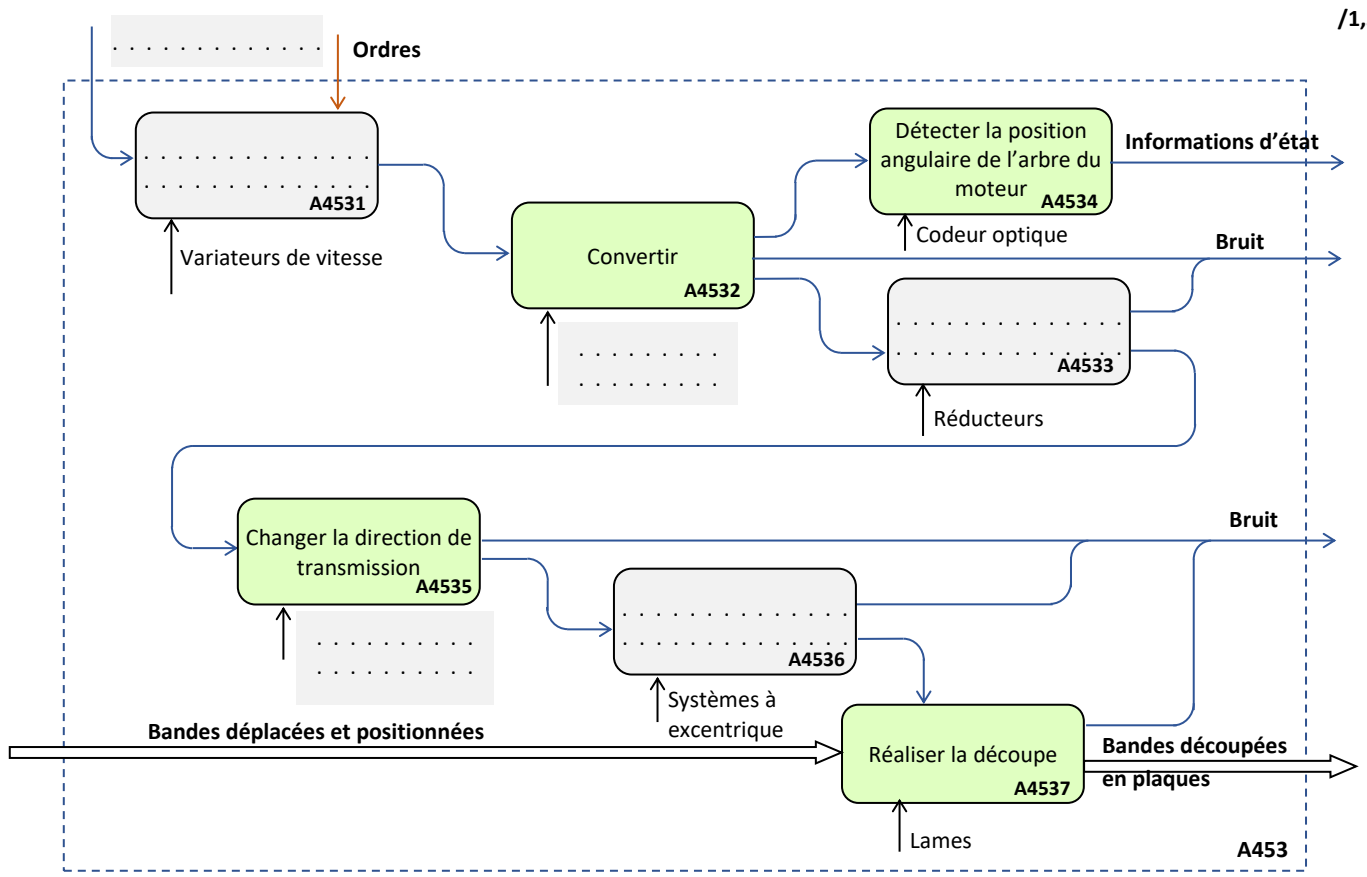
/1,

. . . . . . . . . . . . . . Ordres

. . . . . . . . . . . . . . .
. . . . . . . . . . . . . . .
A4531

Variateurs de vitesse

Convertir
A4532

. . . . . . . . .
. . . . . . . . .

Détecter la position angulaire de l'arbre du moteur
A4534

Codeur optique

Informations d'état

Bruit

. . . . . . . . . . . . . . .
. . . . . . . . . . . . . . .
A4533

Réducteurs

Changer la direction de transmission
A4535

. . . . . . . . . .
. . . . . . . . . .

Bruit

. . . . . . . . . . . . . .
. . . . . . . . . . . . . .
A4536

Systèmes à excentrique

Bandes déplacées et positionnées

Réaliser la découpe
A4537

Lames

Bandes découpées en plaques

A453